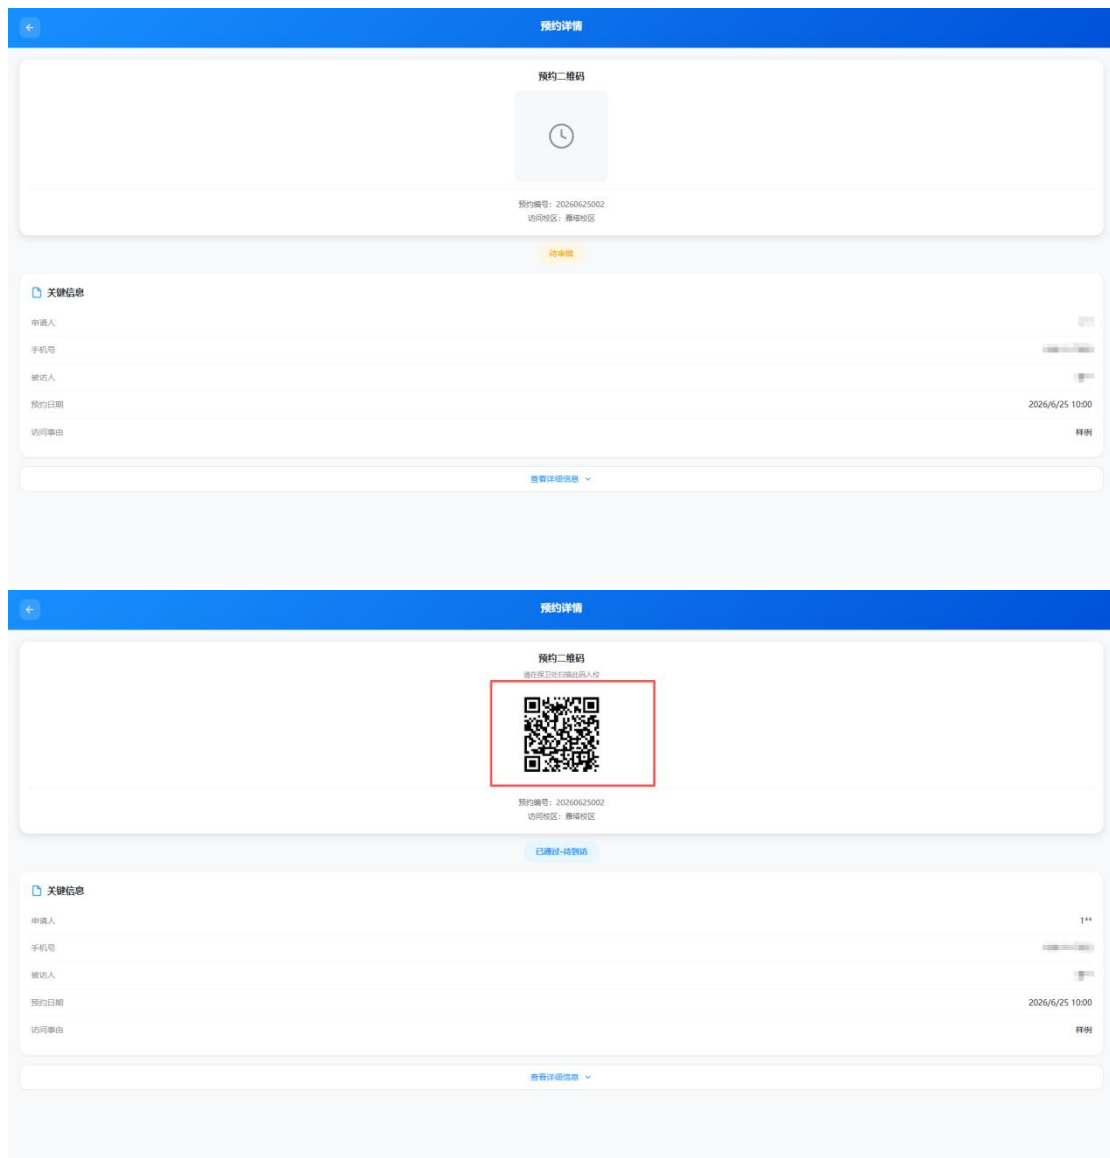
预约详情

预约二维码

预约编号：20260625002
访问校区：雁塔校区

待审批

关键信息

申请人
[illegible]

手机号
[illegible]

被访人
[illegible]

预约日期
2026/6/25 10:00

访问事由
样例

查看详细信息

预约详情

预约二维码
请在保卫处扫描此码入校

预约编号：20260625002
访问校区：雁塔校区

已通过-待到访

关键信息

申请人
1**

手机号
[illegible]

被访人
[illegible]

预约日期
2026/6/25 10:00

访问事由
样例

查看详细信息